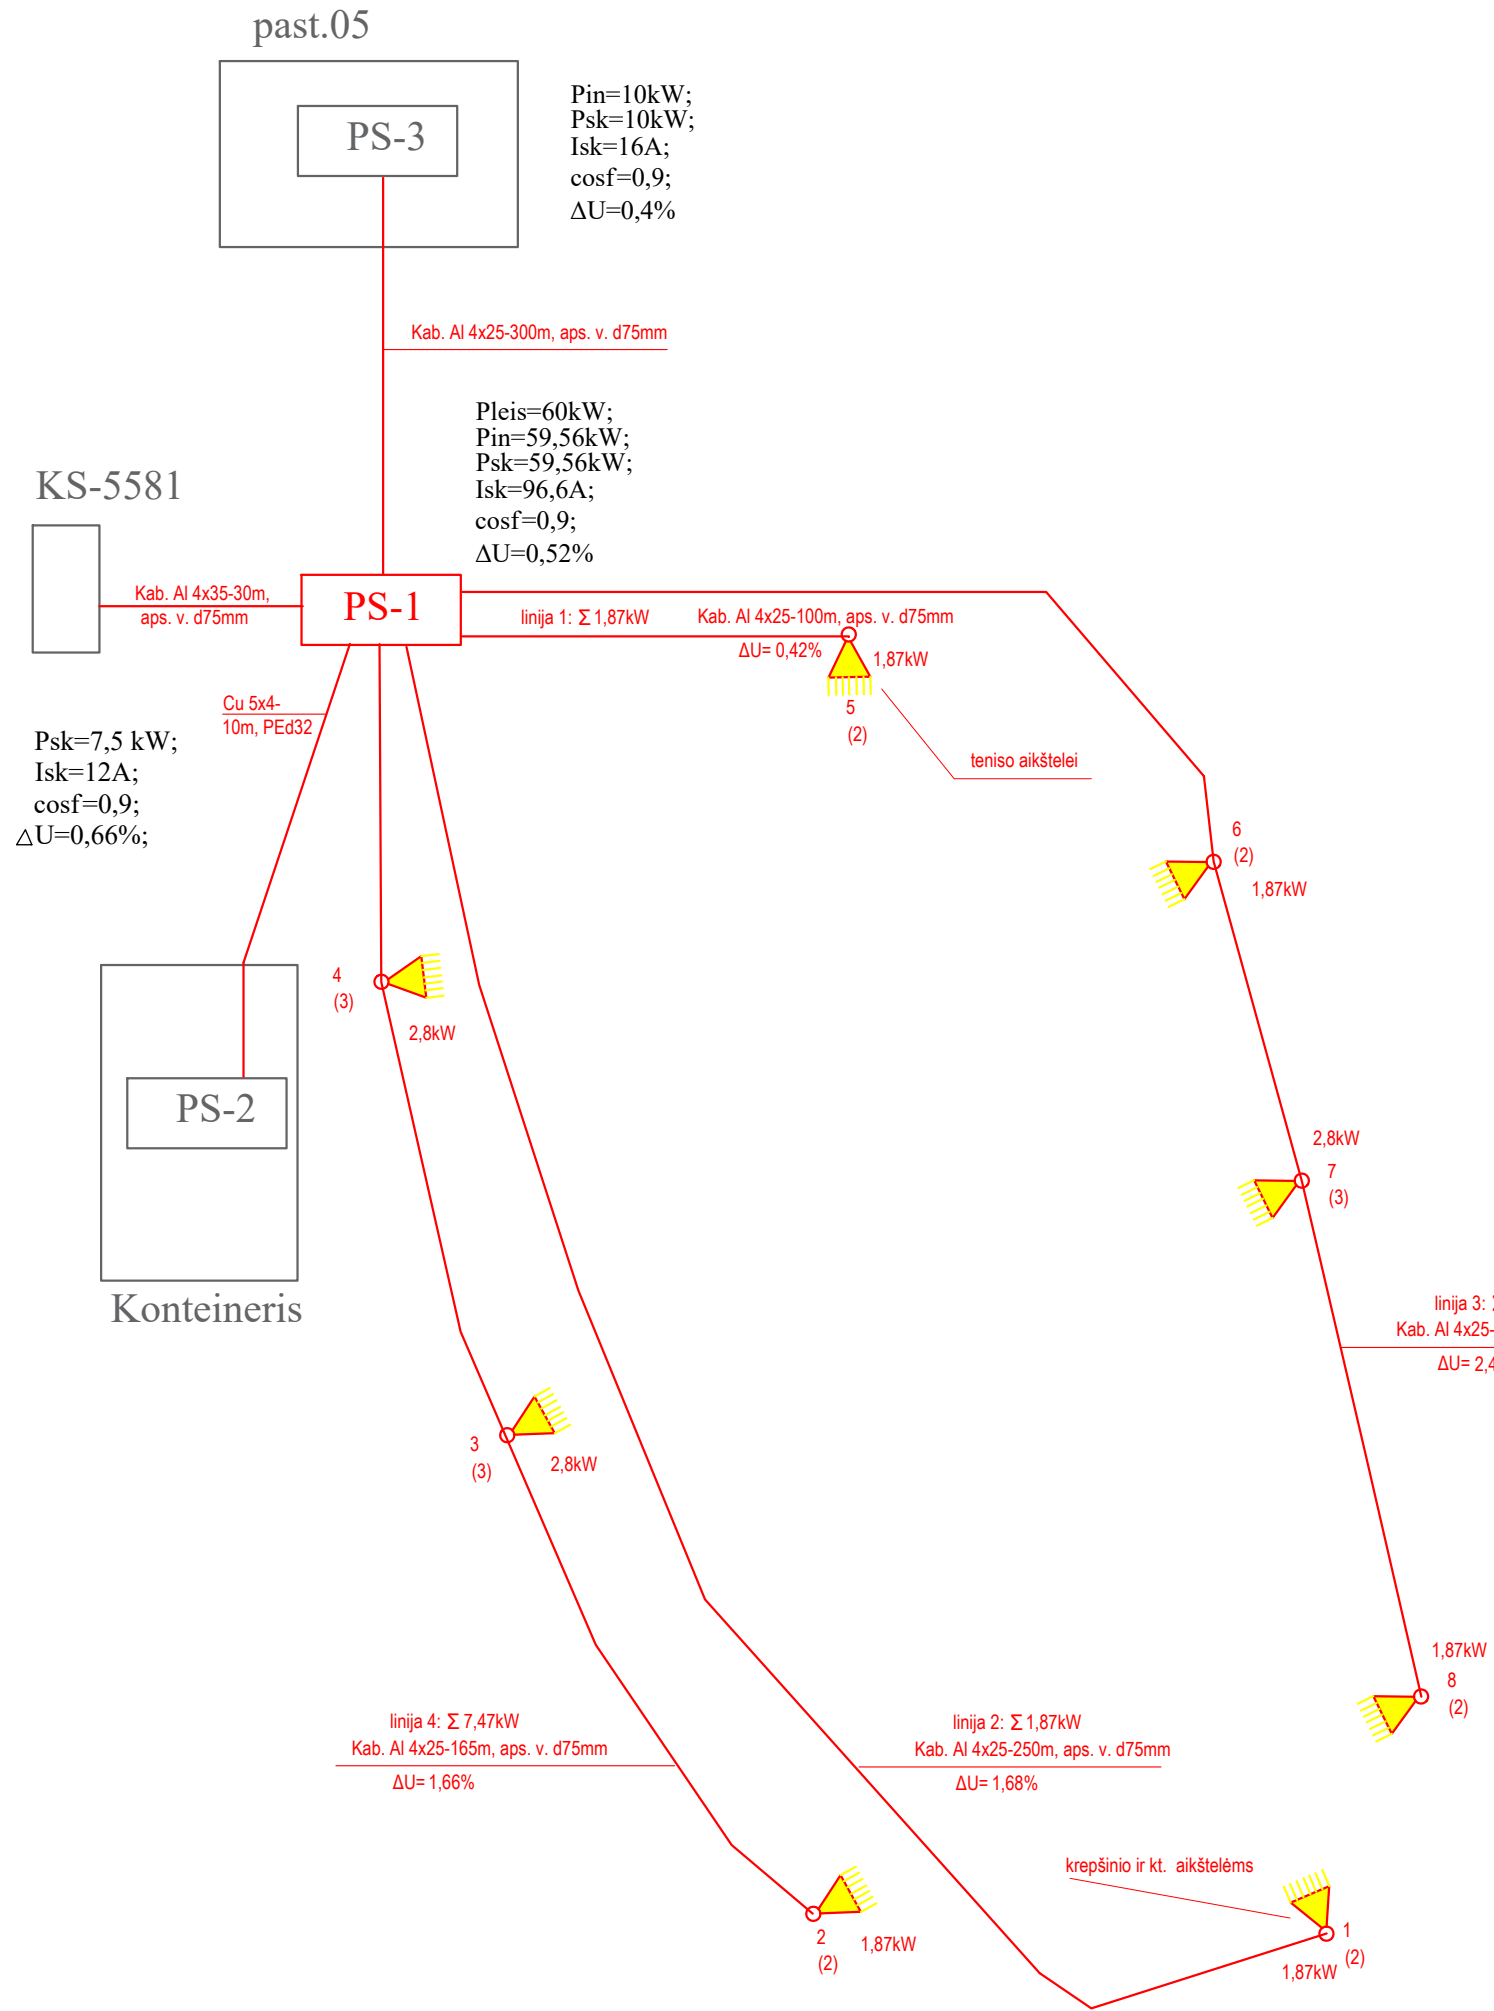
past.05

PS-3

Pin=10kW;
Psk=10kW;
Isk=16A;
cosf=0,9;
ΔU=0,4%

Kab. Al 4x25-300m, aps. v. d75mm

Pleis=60kW;
Pin=59,56kW;
Psk=59,56kW;
Isk=96,6A;
cosf=0,9;
ΔU=0,52%

KS-5581

Kab. Al 4x35-30m, aps. v. d75mm

PS-1

linija 1: Σ 1,87kW

Kab. Al 4x25-100m, aps. v. d75mm

ΔU= 0,42%

1,87kW

5
(2)

teniso aikštelei

Cu 5x4-10m, PEd32

Psk=7,5 kW;
Isk=12A;
cosf=0,9;
△U=0,66%;

6
(2)

1,87kW

4
(3)

2,8kW

PS-2

Konteineris

2,8kW

7
(3)

linija 3: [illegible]
Kab. Al 4x25-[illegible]
ΔU= 2,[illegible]

3
(3)

2,8kW

1,87kW
8
(2)

linija 4: Σ 7,47kW
Kab. Al 4x25-165m, aps. v. d75mm
ΔU= 1,66%

linija 2: Σ 1,87kW
Kab. Al 4x25-250m, aps. v. d75mm
ΔU= 1,68%

krepšinio ir kt. aikštelėms

2
(2)

1,87kW

1
(2)

1,87kW